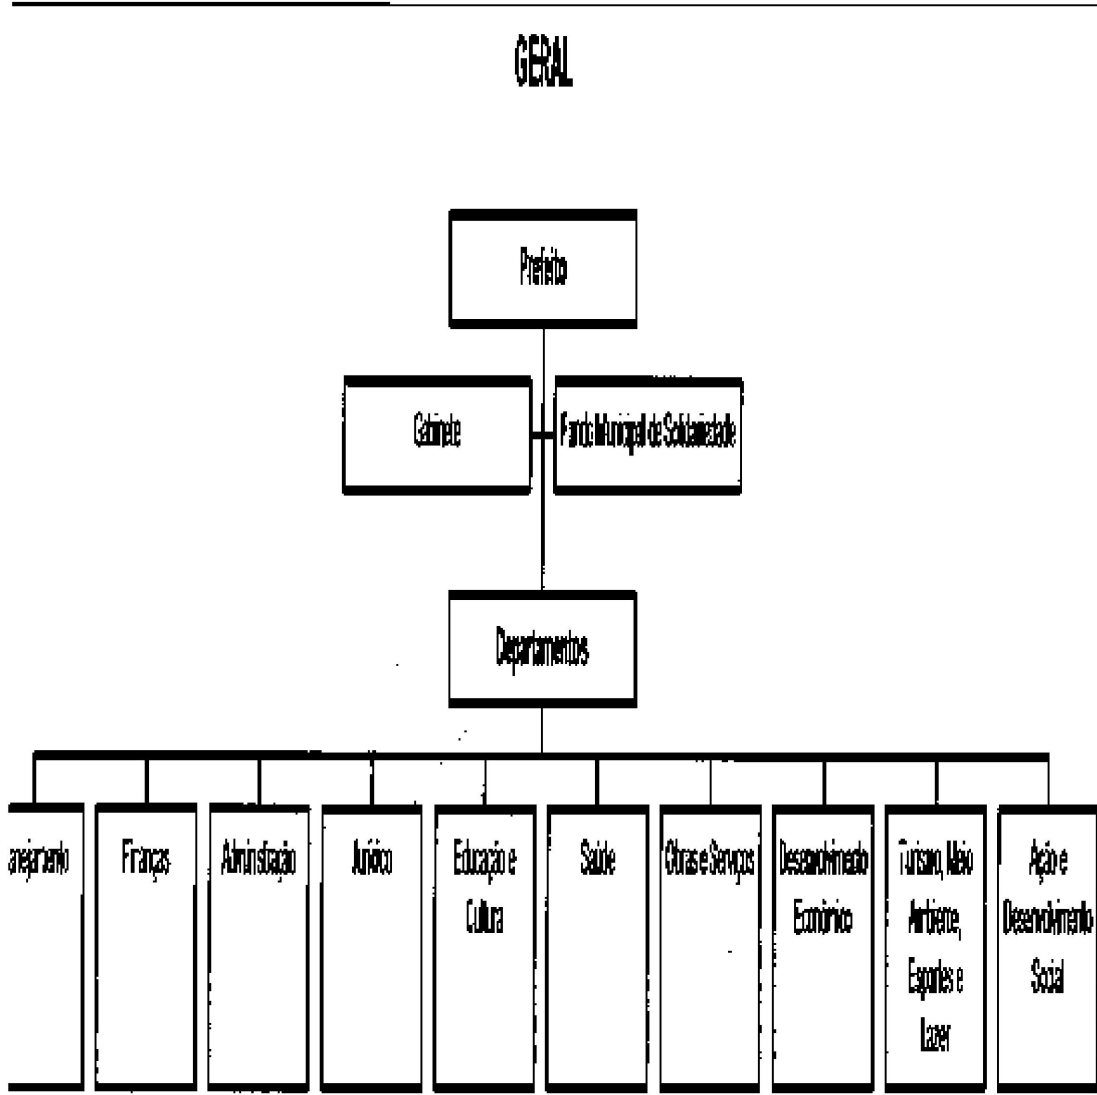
GERAL

Prefeito

Gabinete

Fundo Municipal de Solidariedade

Departamentos

anejamento

Finanças

Administração

Jurídico

Educação e Cultura

Saúde

Obras e Serviços

Desenvolvimento Econômico

Turismo, Meio Ambiente, Esportes e Lazer

Ação e Desenvolvimento Social